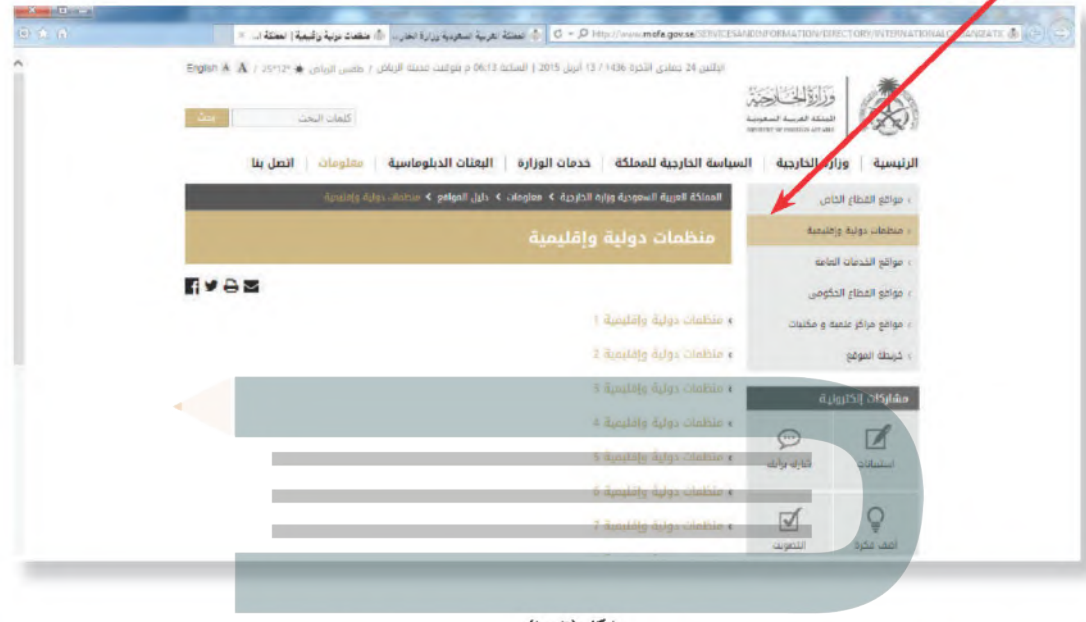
http://www.mofa.gov.sa/SERVICESANDINFORMATION/DIRECTORY/INTERNATIONALORGANIZATI

منظمات دولية وإقليمية | المملكة ال... | المملكة العربية السعودية وزارة الخار...

الاثنين 24 جمادى الآخرة 1436 / 13 أبريل 2015 | الساعة 06:13 م بتوقيت مدينة الرياض | طقس الرياض 25°12° English A A

وزارة الخارجية
المملكة العربية السعودية
MINISTRY OF FOREIGN AFFAIRS

كلمات البحث بحث

الرئيسية | وزارة الخارجية | السياسة الخارجية للمملكة | خدمات الوزارة | البعثات الدبلوماسية | معلومات | اتصل بنا

المملكة العربية السعودية وزارة الخارجية > معلومات > دليل المواقع > منظمات دولية وإقليمية

منظمات دولية وإقليمية

‹ مواقع القطاع الخاص
‹ منظمات دولية وإقليمية
‹ مواقع الخدمات العامة
‹ مواقع القطاع الحكومي
‹ مواقع مراكز علمية و مكتبات
‹ خريطة الموقع

‹ منظمات دولية وإقليمية 1
‹ منظمات دولية وإقليمية 2
‹ منظمات دولية وإقليمية 3
‹ منظمات دولية وإقليمية 4
‹ منظمات دولية وإقليمية 5
‹ منظمات دولية وإقليمية 6
‹ منظمات دولية وإقليمية 7

مشاركات إلكترونية
استبانات
شارك برأيك
أضف فكرة
التصويت

شكل ([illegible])